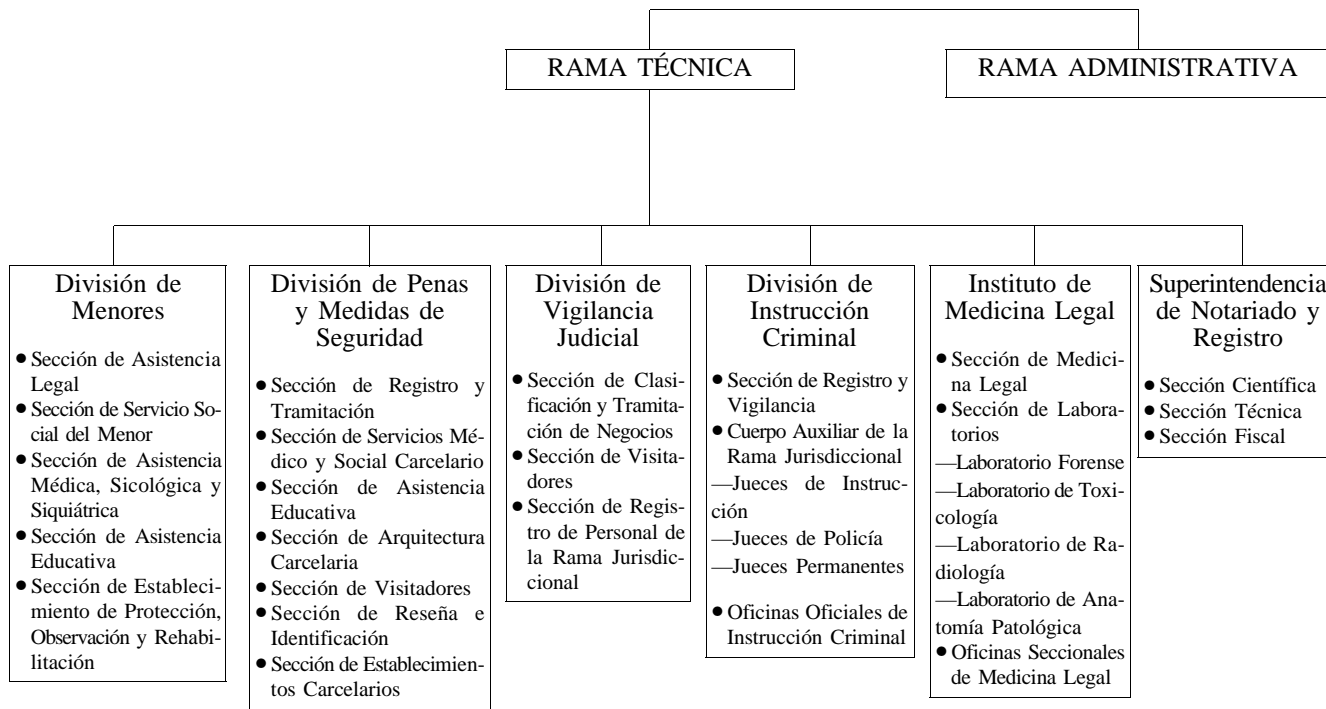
RAMA TÉCNICA

RAMA ADMINISTRATIVA

División de Menores

• Sección de Asistencia Legal
• Sección de Servicio Social del Menor
• Sección de Asistencia Médica, Sicológica y Siquiátrica
• Sección de Asistencia Educativa
• Sección de Establecimiento de Protección, Observación y Rehabilitación

División de Penas y Medidas de Seguridad

• Sección de Registro y Tramitación
• Sección de Servicios Médico y Social Carcelario
• Sección de Asistencia Educativa
• Sección de Arquitectura Carcelaria
• Sección de Visitadores
• Sección de Reseña e Identificación
• Sección de Establecimientos Carcelarios

División de Vigilancia Judicial

• Sección de Clasificación y Tramitación de Negocios
• Sección de Visitadores
• Sección de Registro de Personal de la Rama Jurisdiccional

División de Instrucción Criminal

• Sección de Registro y Vigilancia
• Cuerpo Auxiliar de la Rama Jurisdiccional
—Jueces de Instrucción
—Jueces de Policía
—Jueces Permanentes

• Oficinas Oficiales de Instrucción Criminal

Instituto de Medicina Legal

• Sección de Medicina Legal
• Sección de Laboratorios
—Laboratorio Forense
—Laboratorio de Toxicología
—Laboratorio de Radiología
—Laboratorio de Anatomía Patológica
• Oficinas Seccionales de Medicina Legal

Superintendencia de Notariado y Registro

• Sección Científica
• Sección Técnica
• Sección Fiscal